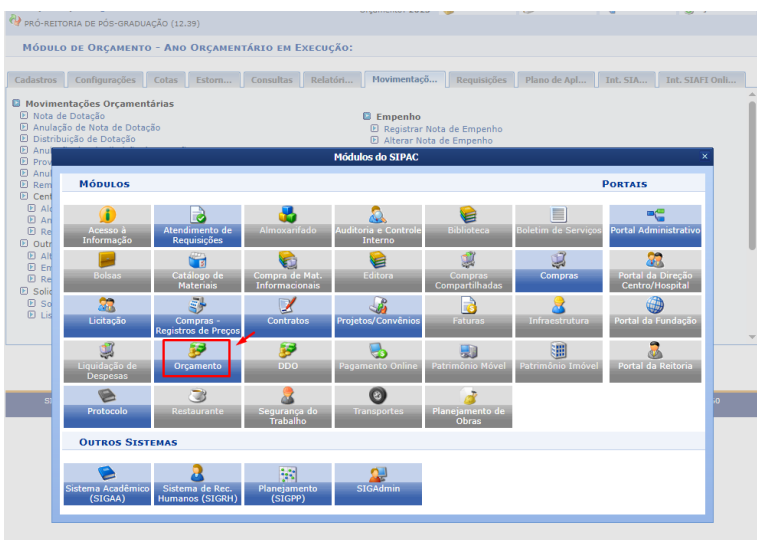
PRÓ-REITORIA DE PÓS-GRADUAÇÃO (12.39)

MÓDULO DE ORÇAMENTO - ANO ORÇAMENTÁRIO EM EXECUÇÃO:

Cadastros | Configurações | Cotas | Estorn... | Consultas | Relatóri... | Movimentaçõ... | Requisições | Plano de Apl... | Int. SIA... | Int. SIAFI Onli...

Movimentações Orçamentárias
Nota de Dotação
Anulação de Nota de Dotação
Distribuição de Dotação

Empenho
Registrar Nota de Empenho
Alterar Nota de Empenho

Módulos do SIPAC

MÓDULOS

PORTAIS

Acesso à Informação
Atendimento de Requisições
Almoxarifado
Auditoria e Controle Interno
Biblioteca
Boletim de Serviços
Portal Administrativo
Bolsas
Catálogo de Materiais
Compra de Mat. Informacionais
Editora
Compras Compartilhadas
Compras
Portal da Direção Centro/Hospital
Licitação
Compras - Registros de Preços
Contratos
Projetos/Convênios
Faturas
Infraestrutura
Portal da Fundação
Liquidação de Despesas
Orçamento
DDO
Pagamento Online
Patrimônio Móvel
Patrimônio Imóvel
Portal da Reitoria
Protocolo
Restaurante
Segurança do Trabalho
Transportes
Planejamento de Obras

OUTROS SISTEMAS

Sistema Acadêmico (SIGAA)
Sistema de Rec. Humanos (SIGRH)
Planejamento (SIGPP)
SIGAdmin